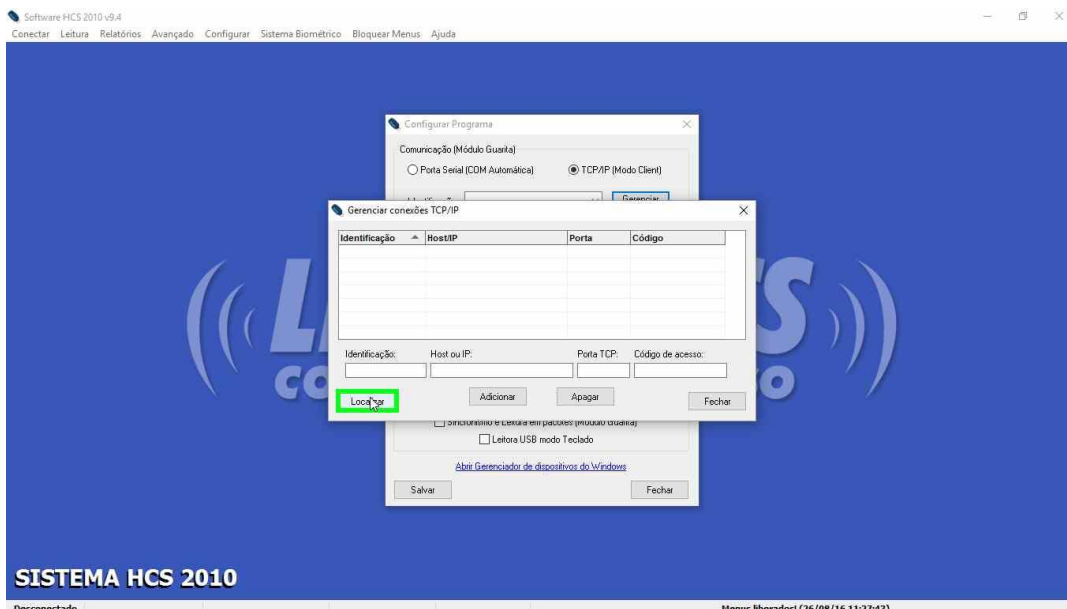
Software HCS 2010 v9.4
Conectar Leitura Relatórios Avançado Configurar Sistema Biométrico Bloquear Menus Ajuda

Configurar Programa
Comunicação (Módulo Guarita)
Porta Serial (COM Automática)
TCP/IP (Modo Client)
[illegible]
Gerenciar

Gerenciar conexões TCP/IP

| Identificação | Host/IP | Porta | Código |
|---|---|---|---|
| | | | |

Identificação:
Host ou IP:
Porta TCP:
Código de acesso:
Localizar
Adicionar
Apagar
Fechar

Sincronismo e Leitura em pacotes (Módulo Guarita)
Leitora USB modo Teclado
Abrir Gerenciador de dispositivos do Windows
Salvar
Fechar

SISTEMA HCS 2010
Desconectado
Menus liberados! (26/08/16 11:27:42)